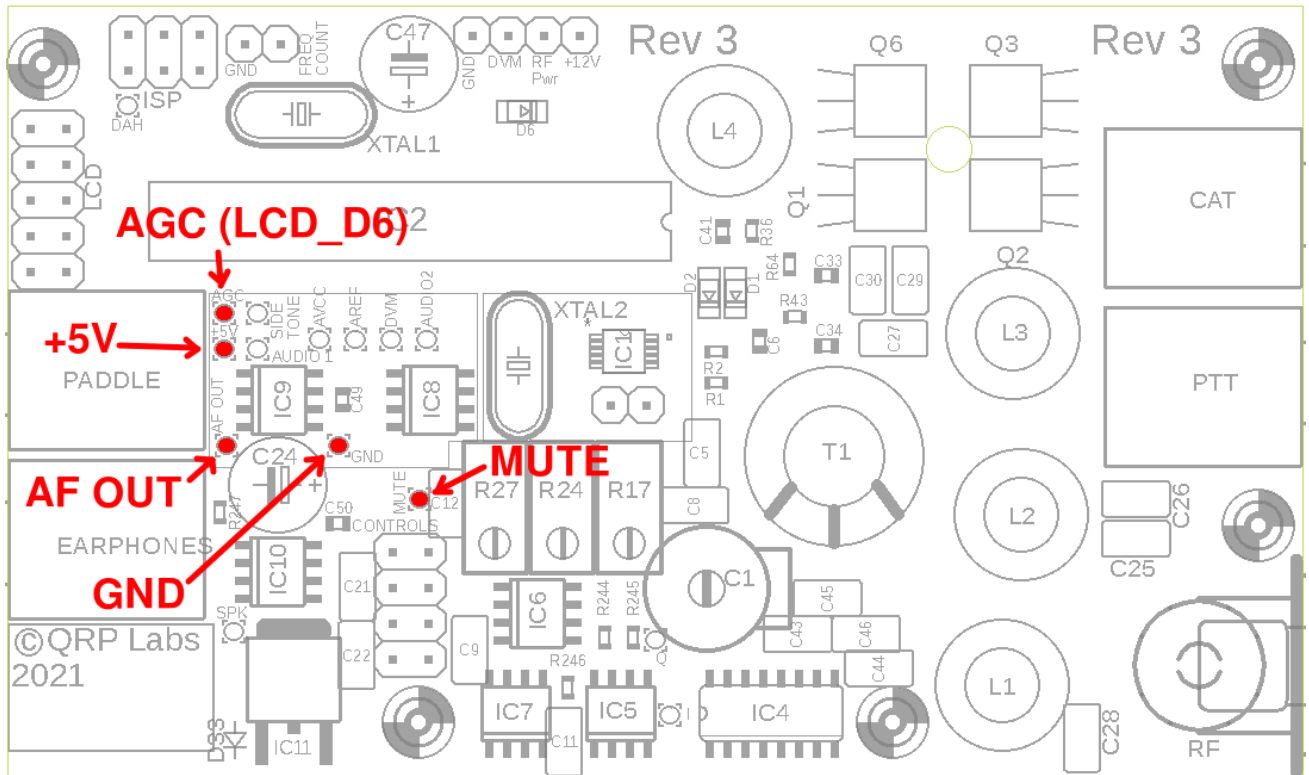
ISP
DAH
GND
FREQ COUNT
C47
XTAL1
GND
DVM
RF Pwr
+12V
D6
Rev 3
Q6
Q3
Rev 3
L4
Q1
CAT
LCD
AGC (LCD_D6)
IC2
C41
R36
C33
D2
D1
R64
C30
C29
Q2
R43
AGC
+5V
SIDE TONE
AVCC
AREF
DVM
AUDIO2
XTAL2
C34
C6
C27
L3
+5V
PADDLE
AUDIO1
IC1
R2
R1
PTT
IC9
C49
IC8
AF OUT
C24
GND
T1
C5
MUTE
AF OUT
MUTE
C12
R27
R24
R17
C8
R247
C50
CONTROLS
L2
C26
EARPHONES
C25
IC10
C1
GND
C21
IC6
R244
R245
C45
SPK
©QRP Labs
2021
C9
C43
C46
C22
Q
C44
R246
L1
IC7
IC5
IC4
C28
D33
C11
IC11
RF